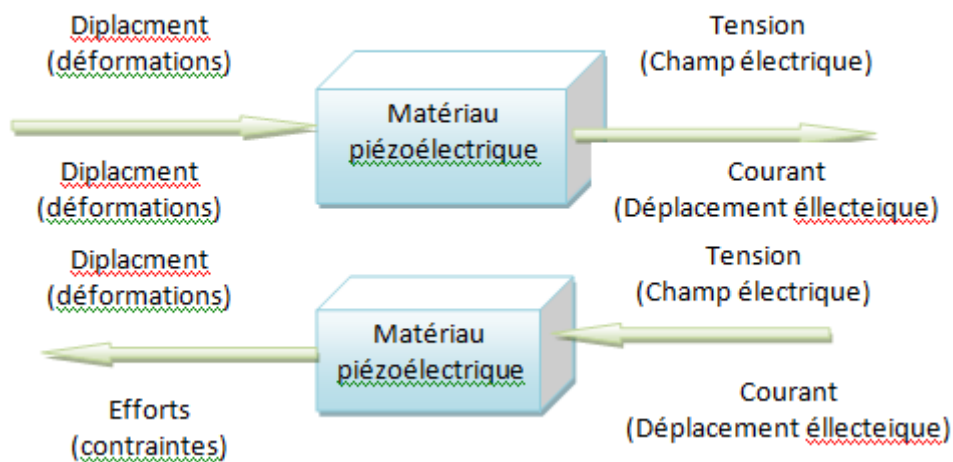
Diplacment
(déformations)

Matériau
piézoélectrique

Tension
(Champ électrique)

Diplacment
(déformations)

Courant
(Déplacement éllecteique)

Diplacment
(déformations)

Tension
(Champ électrique)

Matériau
piézoélectrique

Efforts
(contraintes)

Courant
(Déplacement éllecteique)